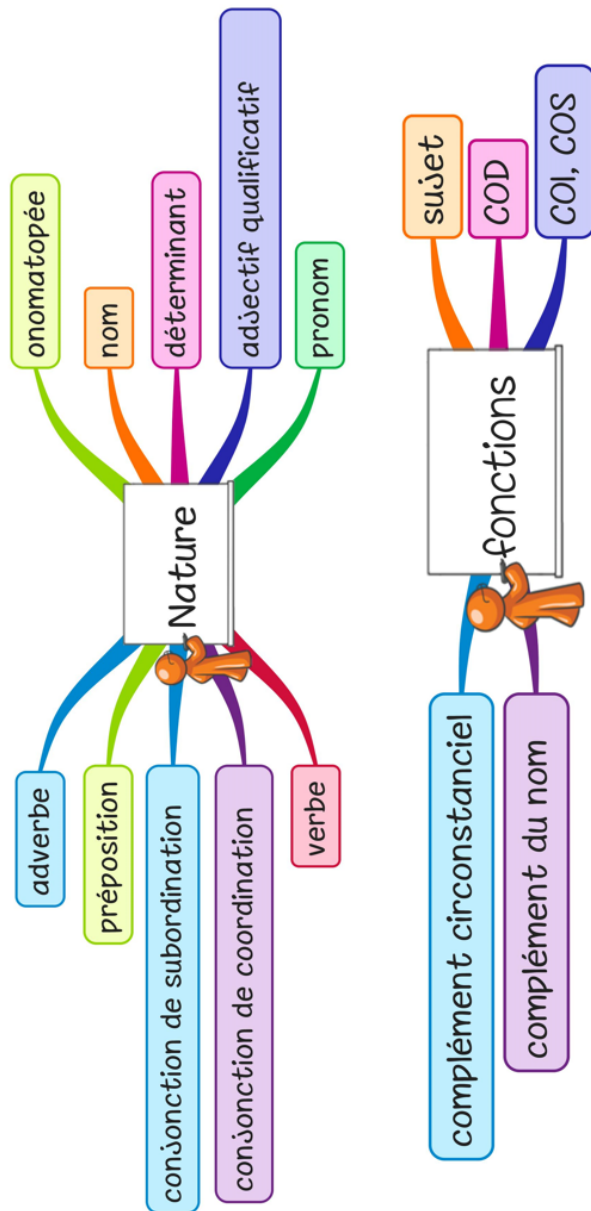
Nature

onomatopée

nom

déterminant

adjectif qualificatif

pronom

adverbe

préposition

conjonction de subordination

conjonction de coordination

verbe

fonctions

sujet

COD

COI, COS

complément circonstanciel

complément du nom